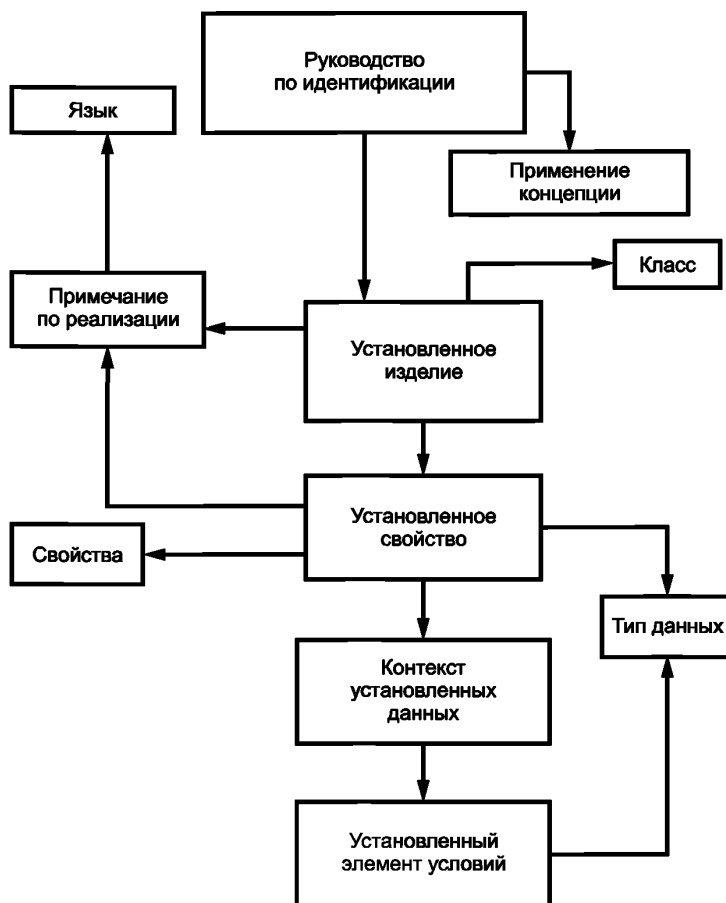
Руководство по идентификации

Язык

Применение концепции

Класс

Примечание по реализации

Установленное изделие

Установленное свойство

Свойства

Тип данных

Контекст установленных данных

Установленный элемент условий